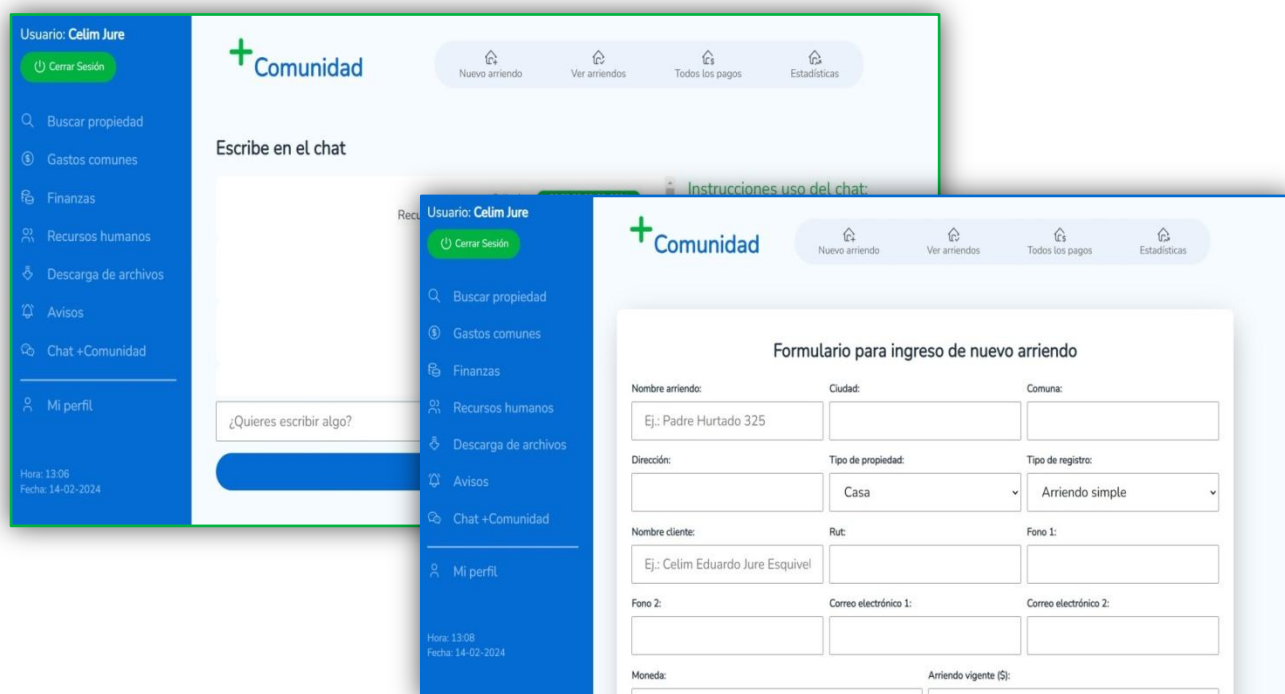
Usuario: Celim Jure
Cerrar Sesión
Buscar propiedad
Gastos comunes
Finanzas
Recursos humanos
Descarga de archivos
Avisos
Chat +Comunidad
Mi perfil
Hora: 13:06
Fecha: 14-02-2024

+Comunidad
Nuevo arriendo
Ver arriendos
Todos los pagos
Estadísticas

Escribe en el chat
Recu
Instrucciones uso del chat:
¿Quieres escribir algo?

Usuario: Celim Jure
Cerrar Sesión
Buscar propiedad
Gastos comunes
Finanzas
Recursos humanos
Descarga de archivos
Avisos
Chat +Comunidad
Mi perfil
Hora: 13:08
Fecha: 14-02-2024

+Comunidad
Nuevo arriendo
Ver arriendos
Todos los pagos
Estadísticas

Formulario para ingreso de nuevo arriendo
Nombre arriendo:
Ej.: Padre Hurtado 325
Ciudad:
Comuna:
Dirección:
Tipo de propiedad:
Casa
Tipo de registro:
Arriendo simple
Nombre cliente:
Ej.: Celim Eduardo Jure Esquivel
Rut:
Fono 1:
Fono 2:
Correo electrónico 1:
Correo electrónico 2:
Moneda:
Arriendo vigente ($):